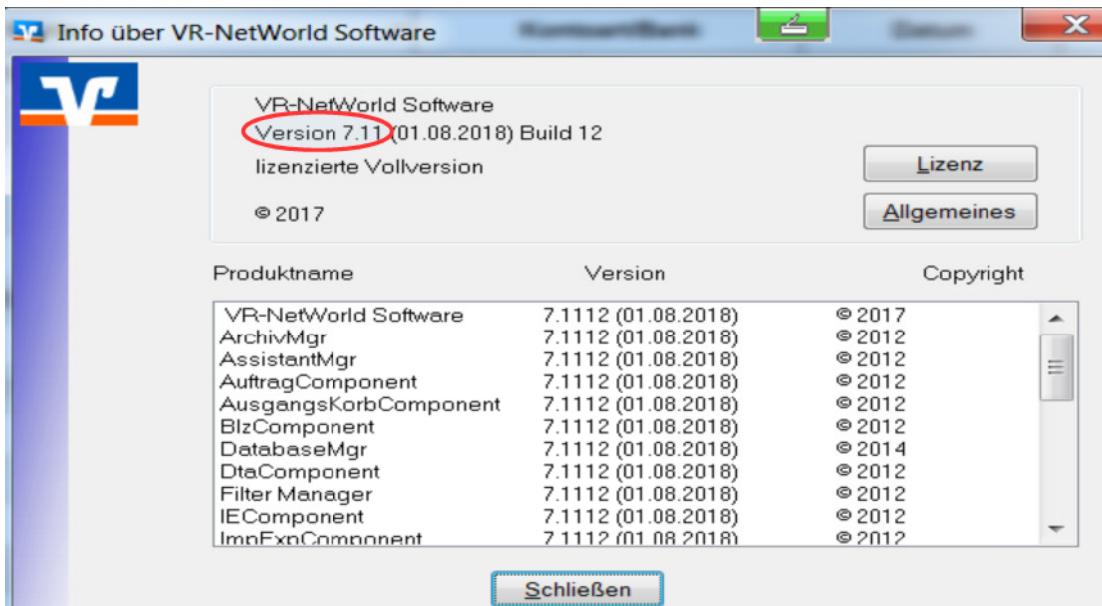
Info über VR-NetWorld Software

VR-NetWorld Software
Version 7.11 (01.08.2018) Build 12
lizenzierte Vollversion
© 2017

Lizenz
Allgemeines

| Produktname | Version | Copyright |
|---|---|---|
| VR-NetWorld Software | 7.1112 (01.08.2018) | © 2017 |
| ArchivMgr | 7.1112 (01.08.2018) | © 2012 |
| AssistantMgr | 7.1112 (01.08.2018) | © 2012 |
| AuftragComponent | 7.1112 (01.08.2018) | © 2012 |
| AusgangsKorbComponent | 7.1112 (01.08.2018) | © 2012 |
| BlzComponent | 7.1112 (01.08.2018) | © 2012 |
| DatabaseMgr | 7.1112 (01.08.2018) | © 2014 |
| DtaComponent | 7.1112 (01.08.2018) | © 2012 |
| Filter Manager | 7.1112 (01.08.2018) | © 2012 |
| IEComponent | 7.1112 (01.08.2018) | © 2012 |
| ImpExpComponent | 7.1112 (01.08.2018) | © 2012 |

Schließen